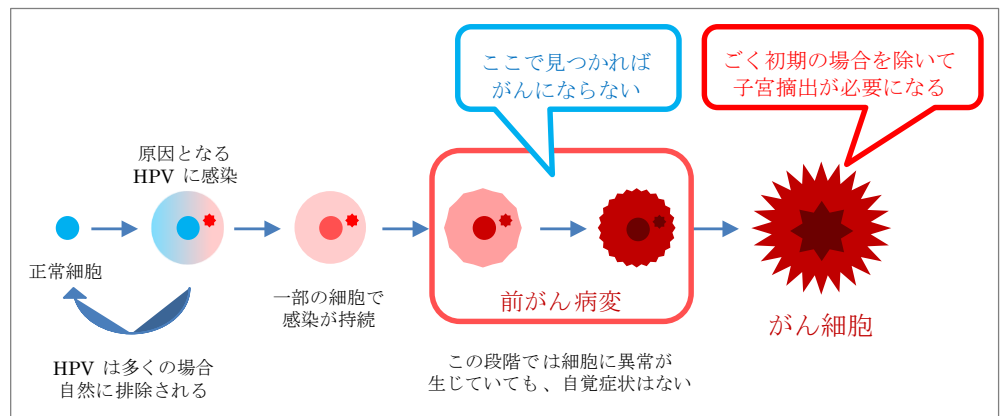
ここで見つかれば
がんにならない

ごく初期の場合を除いて
子宮摘出が必要になる

原因となる
HPV に感染

正常細胞

一部の細胞で
感染が持続

前がん病変

がん細胞

HPV は多くの場合
自然に排除される

この段階では細胞に異常が
生じていても、自覚症状はない